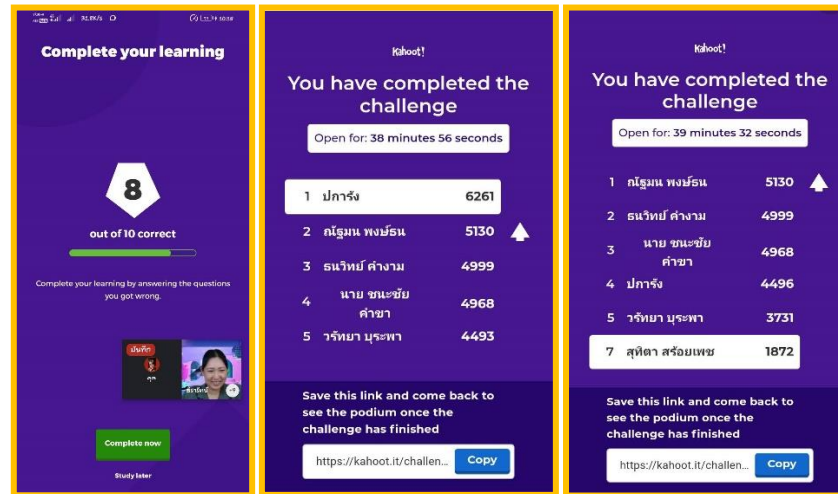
Complete your learning

8

out of 10 correct

Complete your learning by answering the questions you got wrong.

บันทึก

Complete now

Study later

Kahoot!

You have completed the challenge

Open for: 38 minutes 56 seconds

| | | |
|---|---|---|
| 1 | ปการัง | 6261 |
| 2 | ณัฐมน พงษ์ธน | 5130 |
| 3 | ธนวิทย์ คำงาม | 4999 |
| 4 | นาย ชนะชัย คำขา | 4968 |
| 5 | วรัทยา บุระพา | 4493 |

Save this link and come back to see the podium once the challenge has finished

https://kahoot.it/challen...

Copy

Kahoot!

You have completed the challenge

Open for: 39 minutes 32 seconds

| | | |
|---|---|---|
| 1 | ณัฐมน พงษ์ธน | 5130 |
| 2 | ธนวิทย์ คำงาม | 4999 |
| 3 | นาย ชนะชัย คำขา | 4968 |
| 4 | ปการัง | 4496 |
| 5 | วรัทยา บุระพา | 3731 |
| 7 | สุทิตา สร้อยเพชร | 1872 |

Save this link and come back to see the podium once the challenge has finished

https://kahoot.it/challen...

Copy